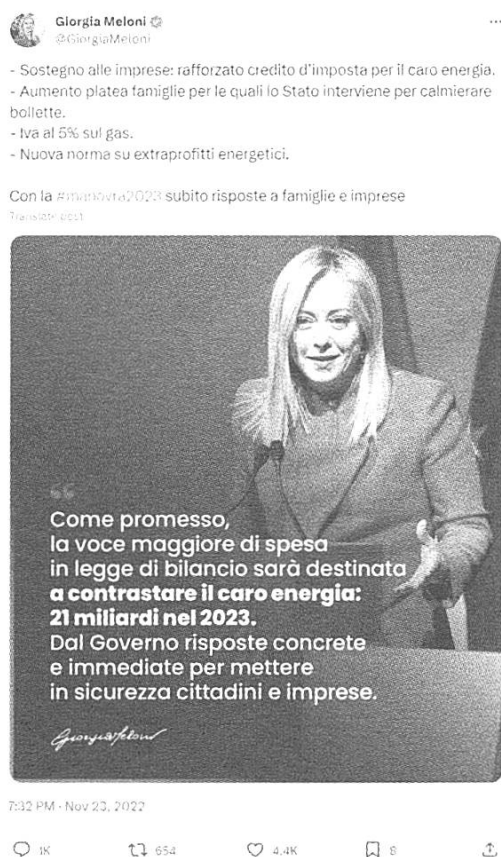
Giorgia Meloni
@GiorgiaMeloni

- Sostegno alle imprese: rafforzato credito d'imposta per il caro energia.
- Aumento platea famiglie per le quali lo Stato interviene per calmierare bollette.
- Iva al 5% sul gas.
- Nuova norma su extraprofitti energetici.

Con la #manovra2023 subito risposte a famiglie e imprese
Translate post

"
Come promesso, la voce maggiore di spesa in legge di bilancio sarà destinata **a contrastare il caro energia: 21 miliardi nel 2023.**
Dal Governo risposte concrete e immediate per mettere in sicurezza cittadini e imprese.

Giorgia Meloni

7:32 PM · Nov 23, 2022

1K 654 4.4K 8